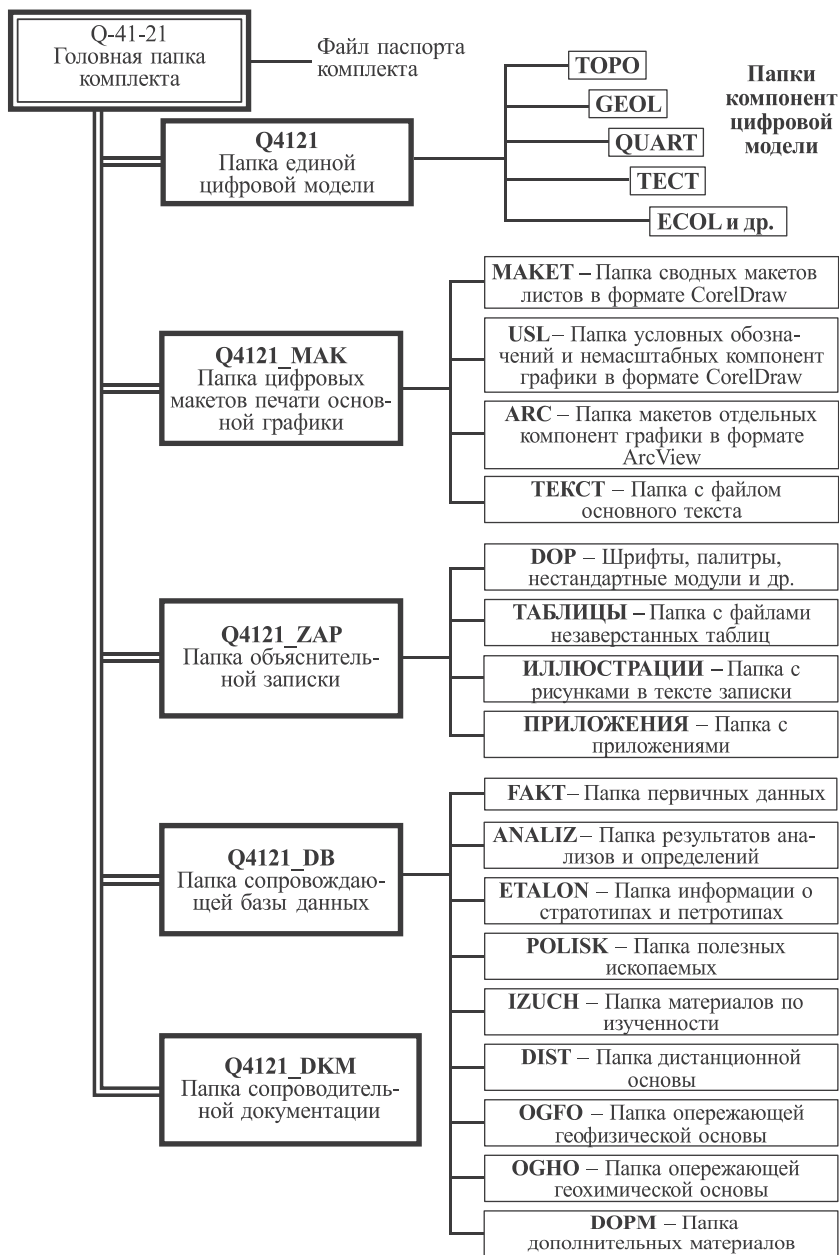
Q-41-21
Головная папка комплекта

Файл паспорта комплекта

Q4121
Папка единой цифровой модели

TOPO

GEOL

QUART

TECT

ECOL и др.

Папки компонент цифровой модели

Q4121_MAK
Папка цифровых макетов печати основной графики

MAKET – Папка сводных макетов листов в формате CorelDraw

USL– Папка условных обозначений и немасштабных компонент графики в формате CorelDraw

ARC – Папка макетов отдельных компонент графики в формате ArcView

TEKCT – Папка с файлом основного текста

Q4121_ZAP
Папка объяснительной записки

DOP – Шрифты, палитры, нестандартные модули и др.

ТАБЛИЦЫ – Папка с файлами незаверстанных таблиц

ИЛЛЮСТРАЦИИ – Папка с рисунками в тексте записки

ПРИЛОЖЕНИЯ – Папка с приложениями

Q4121_DB
Папка сопровождающей базы данных

FAKT– Папка первичных данных

ANALIZ– Папка результатов анализов и определений

ETALON – Папка информации о стратотипах и петротипах

POLISK – Папка полезных ископаемых

IZUCH – Папка материалов по изученности

DIST – Папка дистанционной основы

OGFO – Папка опережающей геофизической основы

OGHO – Папка опережающей геохимической основы

DOPM – Папка дополнительных материалов

Q4121_DKM
Папка сопроводительной документации